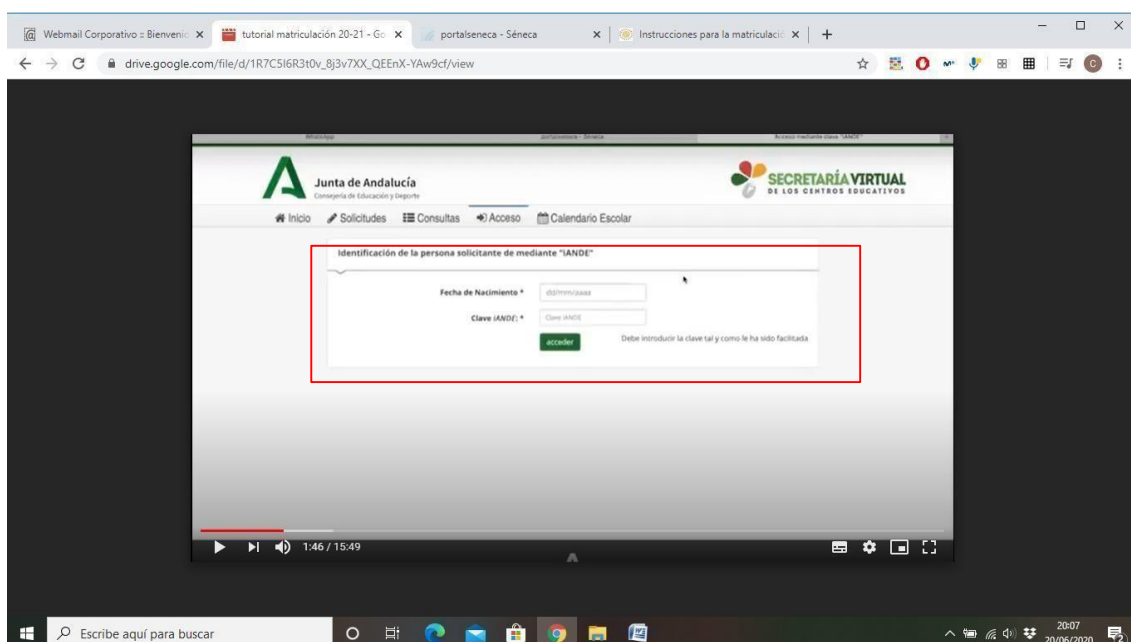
Webmail Corporativo :: Bienveni ×
tutorial matriculación 20-21 - Go ×
portalseneca - Séneca ×
Instrucciones para la matriculació ×
+

drive.google.com/file/d/1R7C5I6R3t0v_8j3v7XX_QEEnX-YAw9cf/view

WhatsApp
portalseneca - Séneca
Acceso mediante clave "iANDE"

Junta de Andalucía
Consejería de Educación y Deporte

SECRETARÍA VIRTUAL
DE LOS CENTROS EDUCATIVOS

Inicio Solicitudes Consultas Acceso Calendario Escolar

Identificación de la persona solicitante de mediante "iANDE"

Fecha de Nacimiento * dd/mm/aaaa

Clave iANDE: * Clave iANDE

acceder

Debe introducir la clave tal y como le ha sido facilitada

1:46 / 15:49

Escribe aquí para buscar

20:07
20/06/2020